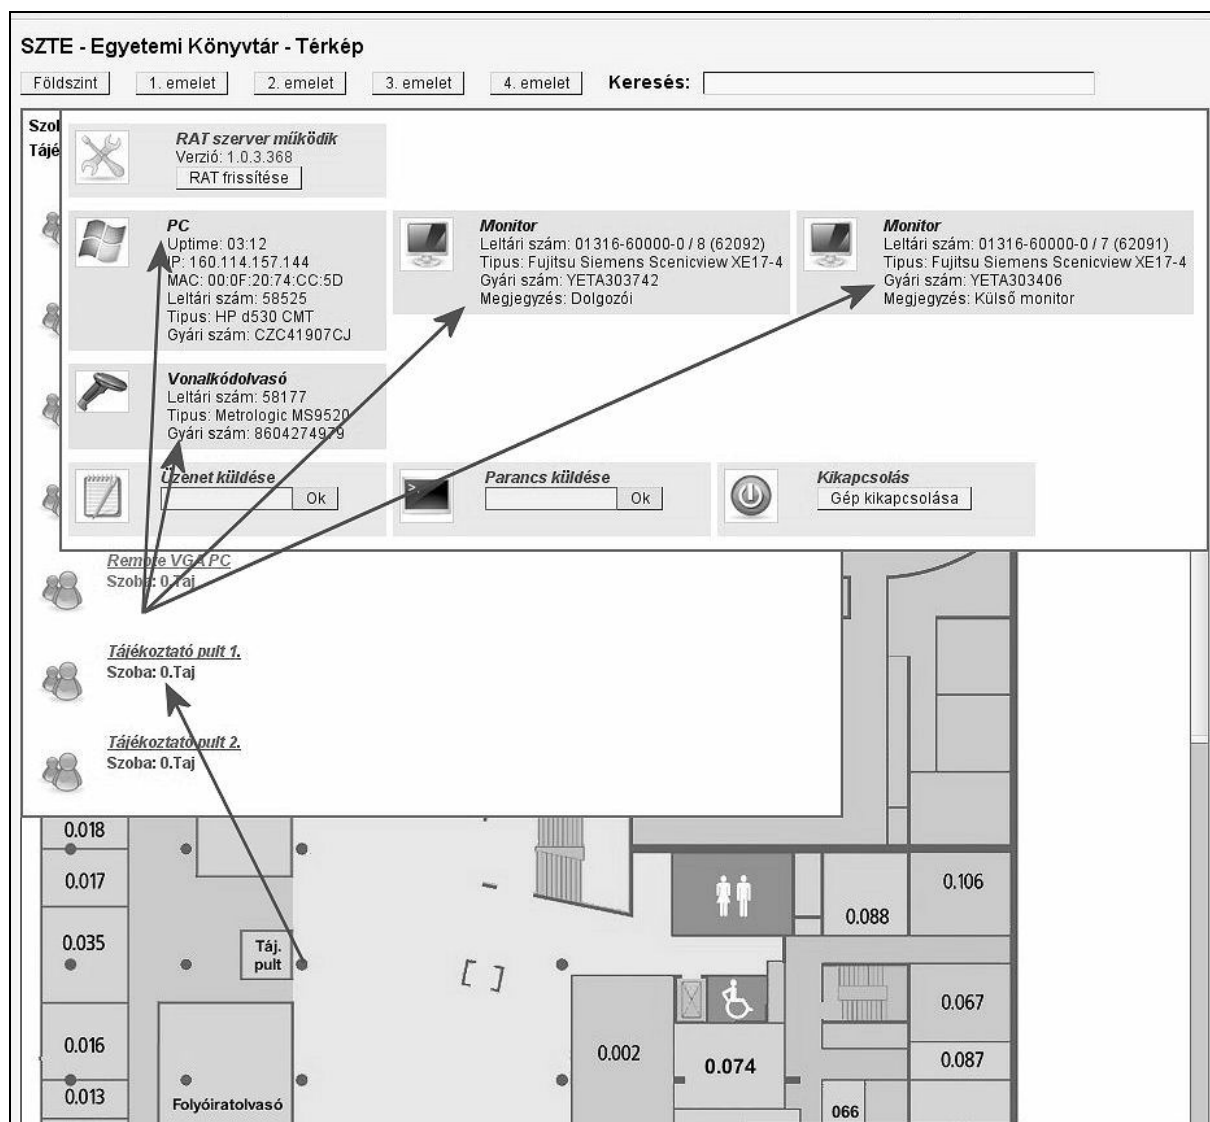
SZTE - Egyetemi Könyvtár - Térkép

Földszint | 1. emelet | 2. emelet | 3. emelet | 4. emelet | Keresés:

Szol
Tájé

RAT szerver működik
Verzió: 1.0.3.368
RAT frissítése

PC
Uptime: 03:12
IP: 160.114.157.144
MAC: 00:0F:20:74:CC:5D
Leltári szám: 58525
Tipus: HP d530 CMT
Gyári szám: CZC41907CJ

Monitor
Leltári szám: 01316-60000-0 / 8 (62092)
Tipus: Fujitsu Siemens Scenicview XE17-4
Gyári szám: YETA303742
Megjegyzés: Dolgozói

Monitor
Leltári szám: 01316-60000-0 / 7 (62091)
Tipus: Fujitsu Siemens Scenicview XE17-4
Gyári szám: YETA303406
Megjegyzés: Külső monitor

Vonalkódolvasó
Leltári szám: 58177
Tipus: Metrologic MS9520
Gyári szám: 8604274979

Üzenet küldése
Ok

Parancs küldése
Ok

Kikapcsolás
Gép kikapcsolása

Remote VGA PC
Szoba: 0.Taj

Tájékoztató pult 1.
Szoba: 0.Taj

Tájékoztató pult 2.
Szoba: 0.Taj

0.018
0.017
0.035
Táj. pult
0.016
0.013
Folyóiratolvasó
0.002
0.074
066
0.106
0.088
0.067
0.087